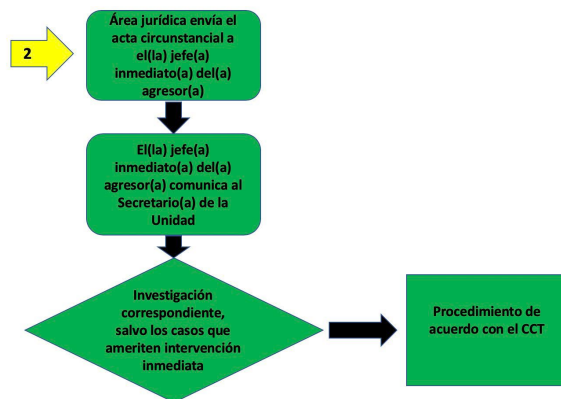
2

Área jurídica envía el acta circunstancial a el(la) jefe(a) inmediato(a) del(a) agresor(a)

El(la) jefe(a) inmediato(a) del(a) agresor(a) comunica al Secretario(a) de la Unidad

Investigación correspondiente, salvo los casos que ameriten intervención inmediata

Procedimiento de acuerdo con el CCT